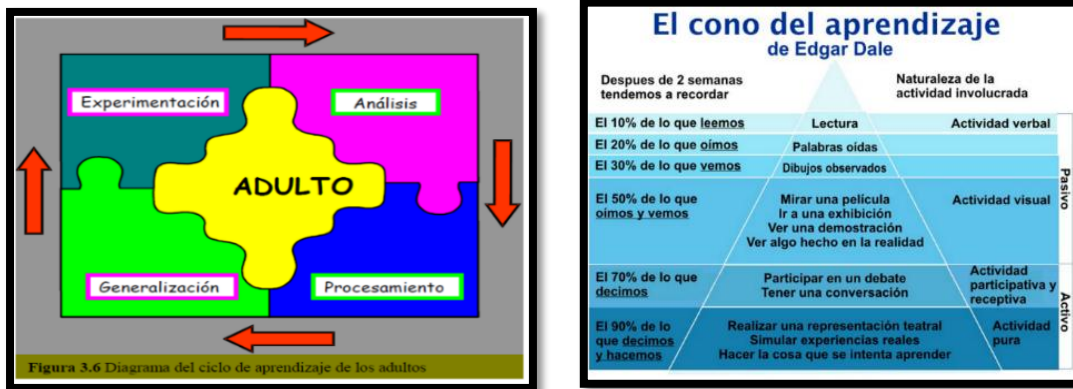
Experimentación

Análisis

ADULTO

Generalización

Procesamiento

Figura 3.6 Diagrama del ciclo de aprendizaje de los adultos

El cono del aprendizaje
de Edgar Dale

Despues de 2 semanas tendemos a recordar

Naturaleza de la actividad involucrada

| | | |
|---|---|---|
| El 10% de lo que leemos | Lectura | Actividad verbal |
| El 20% de lo que oímos | Palabras oídas | |
| El 30% de lo que vemos | Dibujos observados | |
| El 50% de lo que oímos y vemos | Mirar una película<br>Ir a una exhibición<br>Ver una demostración<br>Ver algo hecho en la realidad | Actividad visual |
| El 70% de lo que decimos | Participar en un debate<br>Tener una conversación | Actividad participativa y receptiva |
| El 90% de lo que decimos y hacemos | Realizar una representación teatral<br>Simular experiencias reales<br>Hacer la cosa que se intenta aprender | Actividad pura |

Pasivo

Activo